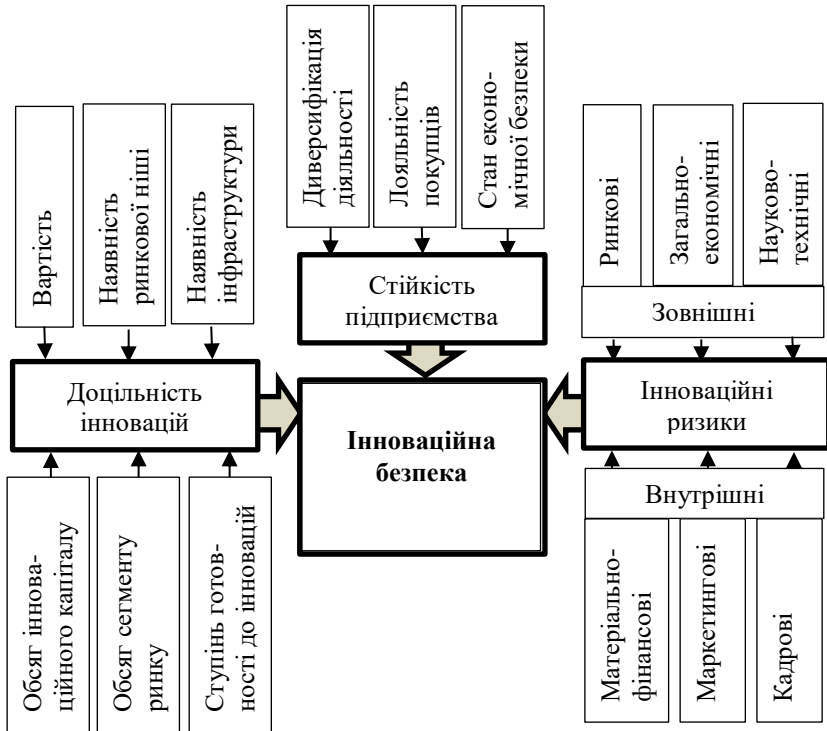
Диверсифікація діяльності

Лояльність покупців

Стан економічної безпеки

Вартість

Наявність ринкової ніші

Наявність інфраструктури

Стійкість підприємства

Ринкові

Загальноекономічні

Науковотехнічні

Зовнішні

Доцільність інновацій

Інноваційна безпека

Інноваційні ризики

Внутрішні

Обсяг інноваційного капіталу

Обсяг сегменту ринку

Ступінь готовності до інновацій

Матеріальнофінансові

Маркетингові

Кадрові